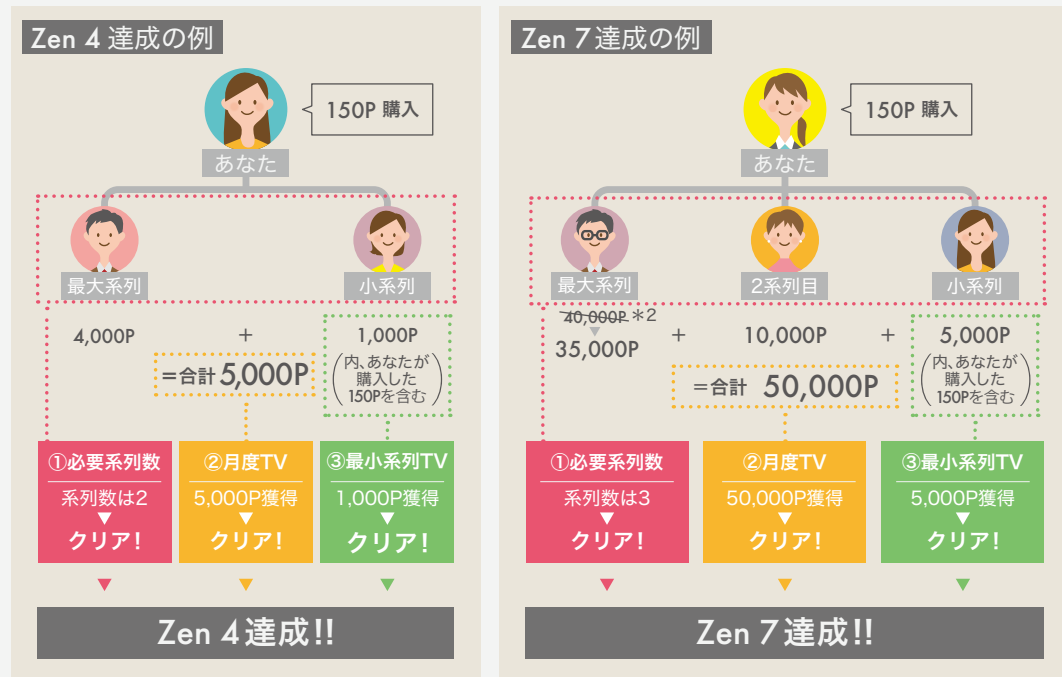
Zen 4 達成の例

150P 購入

あなた

最大系列

小系列

4,000P

+

1,000P

(内、あなたが購入した150Pを含む)

=合計 5,000P

①必要系列数
系列数は2
▼
クリア!

②月度TV
5,000P獲得
▼
クリア!

③最小系列TV
1,000P獲得
▼
クリア!

Zen 4達成!!

Zen 7達成の例

150P 購入

あなた

最大系列

2系列目

小系列

~~40,000P~~ *2
35,000P

+

10,000P

+

5,000P

(内、あなたが購入した150Pを含む)

=合計 50,000P

①必要系列数
系列数は3
▼
クリア!

②月度TV
50,000P獲得
▼
クリア!

③最小系列TV
5,000P獲得
▼
クリア!

Zen 7達成!!